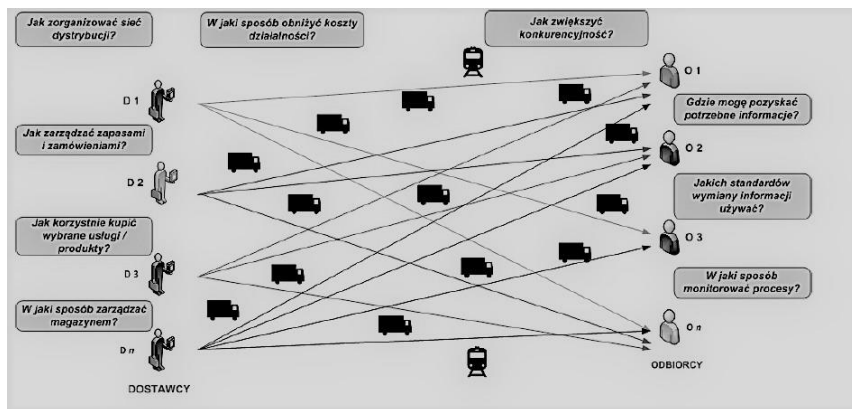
Jak zorganizować sieć dystrybucji?

W jaki sposób obniżyć koszty działalności?

Jak zwiększyć konkurencyjność?

D 1

Jak zarządzać zapasami i zamówieniami?

D 2

Jak korzystnie kupić wybrane usługi / produkty?

D 3

W jaki sposób zarządzać magazynem?

D n

DOSTAWCY

O 1

Gdzie mogę pozyskać potrzebne informacje?

O 2

Jakich standardów wymiany informacji używać?

O 3

W jaki sposób monitorować procesy?

O n

ODBIORCY